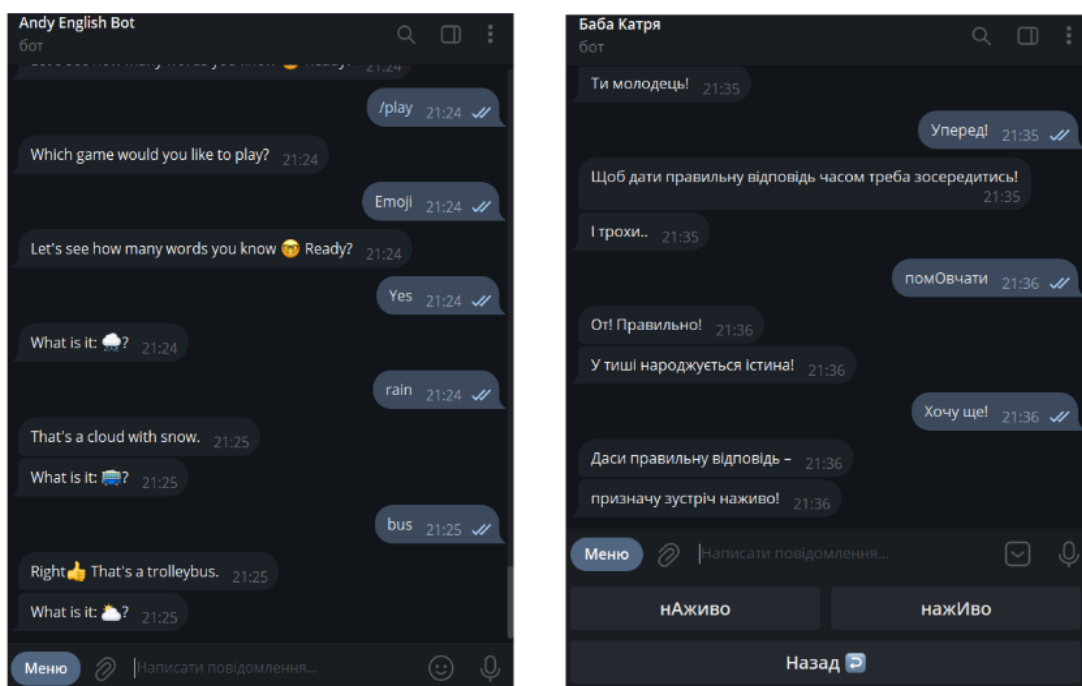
Andy English Bot
бот

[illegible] 21:24

/play 21:24

Which game would you like to play? 21:24

Emoji 21:24

Let's see how many words you know 🤓 Ready? 21:24

Yes 21:24

What is it: 🌨️? 21:24

rain 21:24

That's a cloud with snow. 21:25

What is it: 🚎? 21:25

bus 21:25

Right👍 That's a trolleybus. 21:25

What is it: 🌥️? 21:25

Меню
Написати повідомлення...

Баба Катря
бот

Ти молодець! 21:35

Уперед! 21:35

Щоб дати правильну відповідь часом треба зосередитись! 21:35

І трохи.. 21:35

помОвчати 21:36

От! Правильно! 21:36

У тиші народжується істина! 21:36

Хочу ще! 21:36

Даси правильну відповідь – 21:36

призначу зустріч наживо! 21:36

Меню
Написати повідомлення...

нАживо
нажИво
Назад 🔙